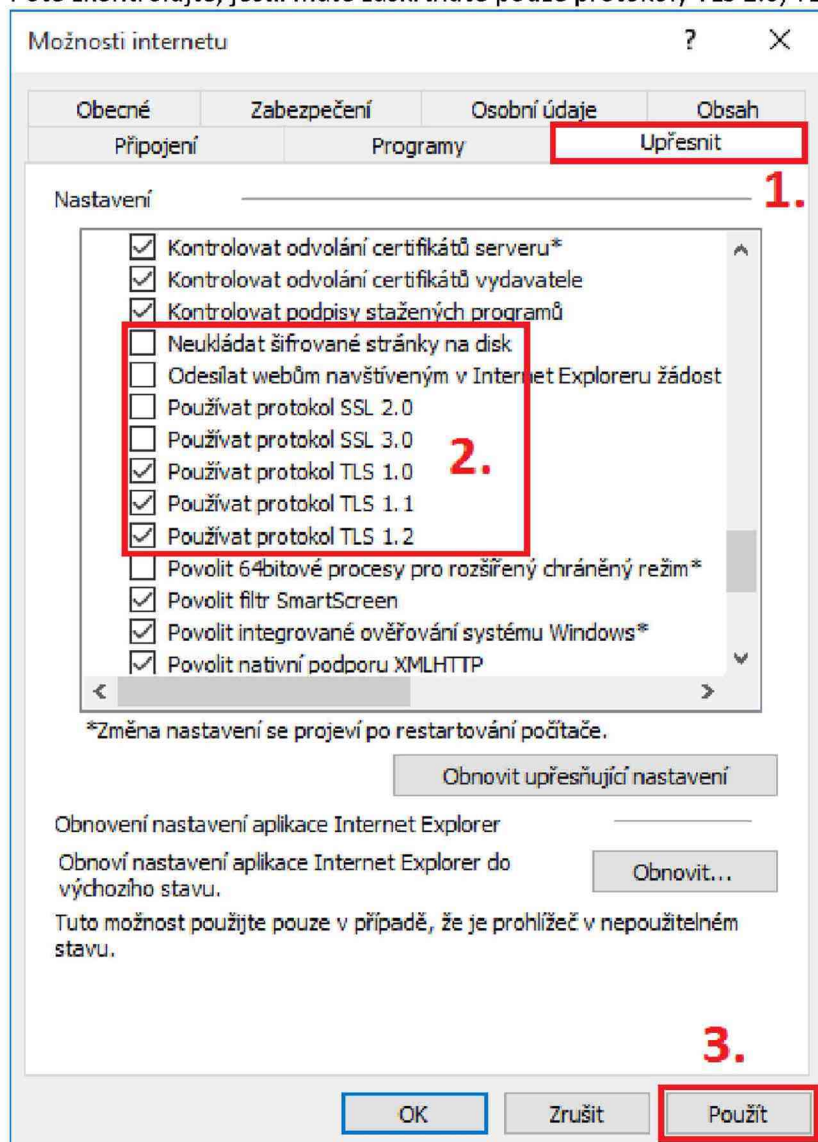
Poté zkontrolujte, jestli máte zaškrtnuté pouze protokoly TLS 1.0, TL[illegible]

Možnosti internetu

?

Obecné
Zabezpečení
Osobní údaje
Obsah
Připojení
Programy
Upřesnit

Nastavení

1.

Kontrolovat odvolání certifikátů serveru*
Kontrolovat odvolání certifikátů vydavatele
Kontrolovat podpisy stažených programů
Neukládat šifrované stránky na disk
Odesílat webům navštíveným v Internet Exploreru žádost
Používat protokol SSL 2.0
Používat protokol SSL 3.0
Používat protokol TLS 1.0
Používat protokol TLS 1.1
Používat protokol TLS 1.2
Povolit 64bitové procesy pro rozšířený chráněný režim*
Povolit filtr SmartScreen
Povolit integrované ověřování systému Windows*
Povolit nativní podporu XMLHTTP

2.

*Změna nastavení se projeví po restartování počítače.

Obnovit upřesňující nastavení

Obnovení nastavení aplikace Internet Explorer

Obnoví nastavení aplikace Internet Explorer do výchozího stavu.

Obnovit...

Tuto možnost použijte pouze v případě, že je prohlížeč v nepoužitelném stavu.

3.

OK
Zrušit
Použít